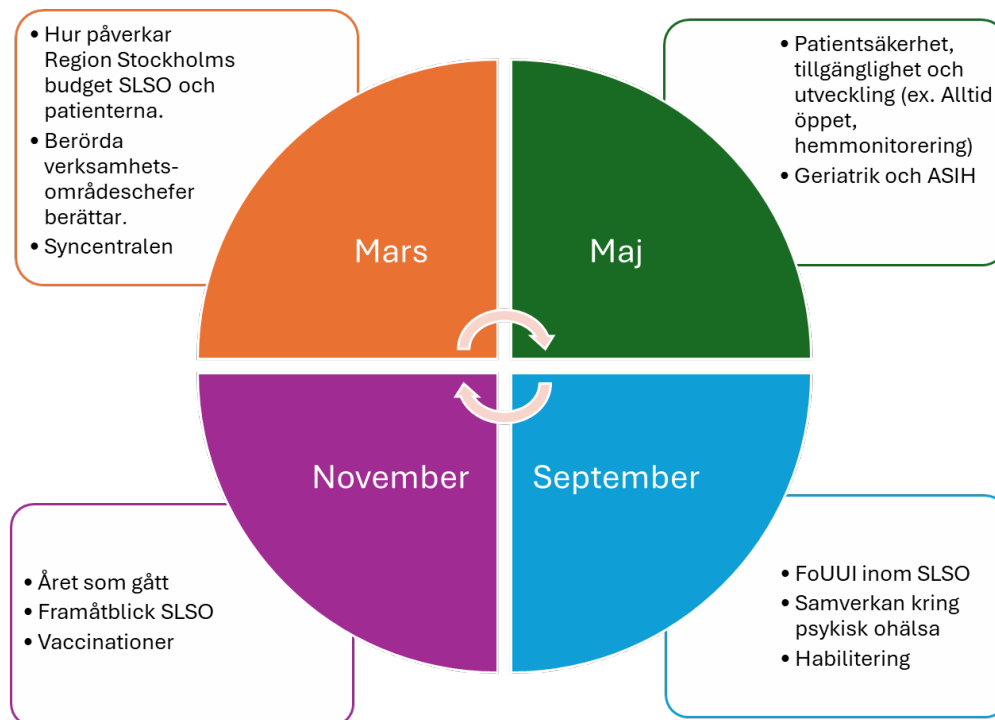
• Hur påverkar Region Stockholms budget SLSO och patienterna.
• Berörda verksamhetsområdeschefer berättar.
• Syncentralen

• Patientsäkerhet, tillgänglighet och utveckling (ex. Alltid öppet, hemmonitorering)
• Geriatrik och ASIH

Mars

Maj

November

September

• Året som gått
• Framåtblick SLSO
• Vaccinationer

• FoUUI inom SLSO
• Samverkan kring psykisk ohälsa
• Habilitering